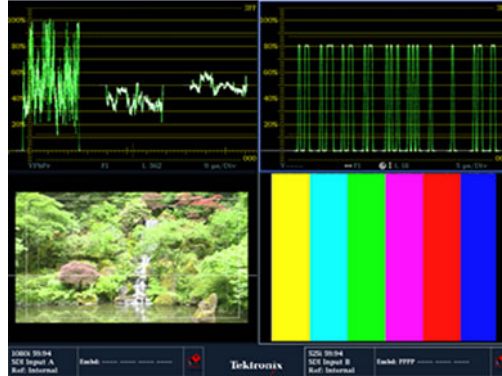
100%
80%
60%
40%
20%
YPbPr
F1
L 362
5 μs/Div
000
100%
80%
60%
40%
20%
F1
L 18
5 μs/Div
000
1080i 59.94
SDI Input A
Ref: Internal
Embd: ---- ---- ---- ----
Tektronix
525i 59.94
SDI Input B
Ref: Internal
Embd: FFFF ---- ---- ----